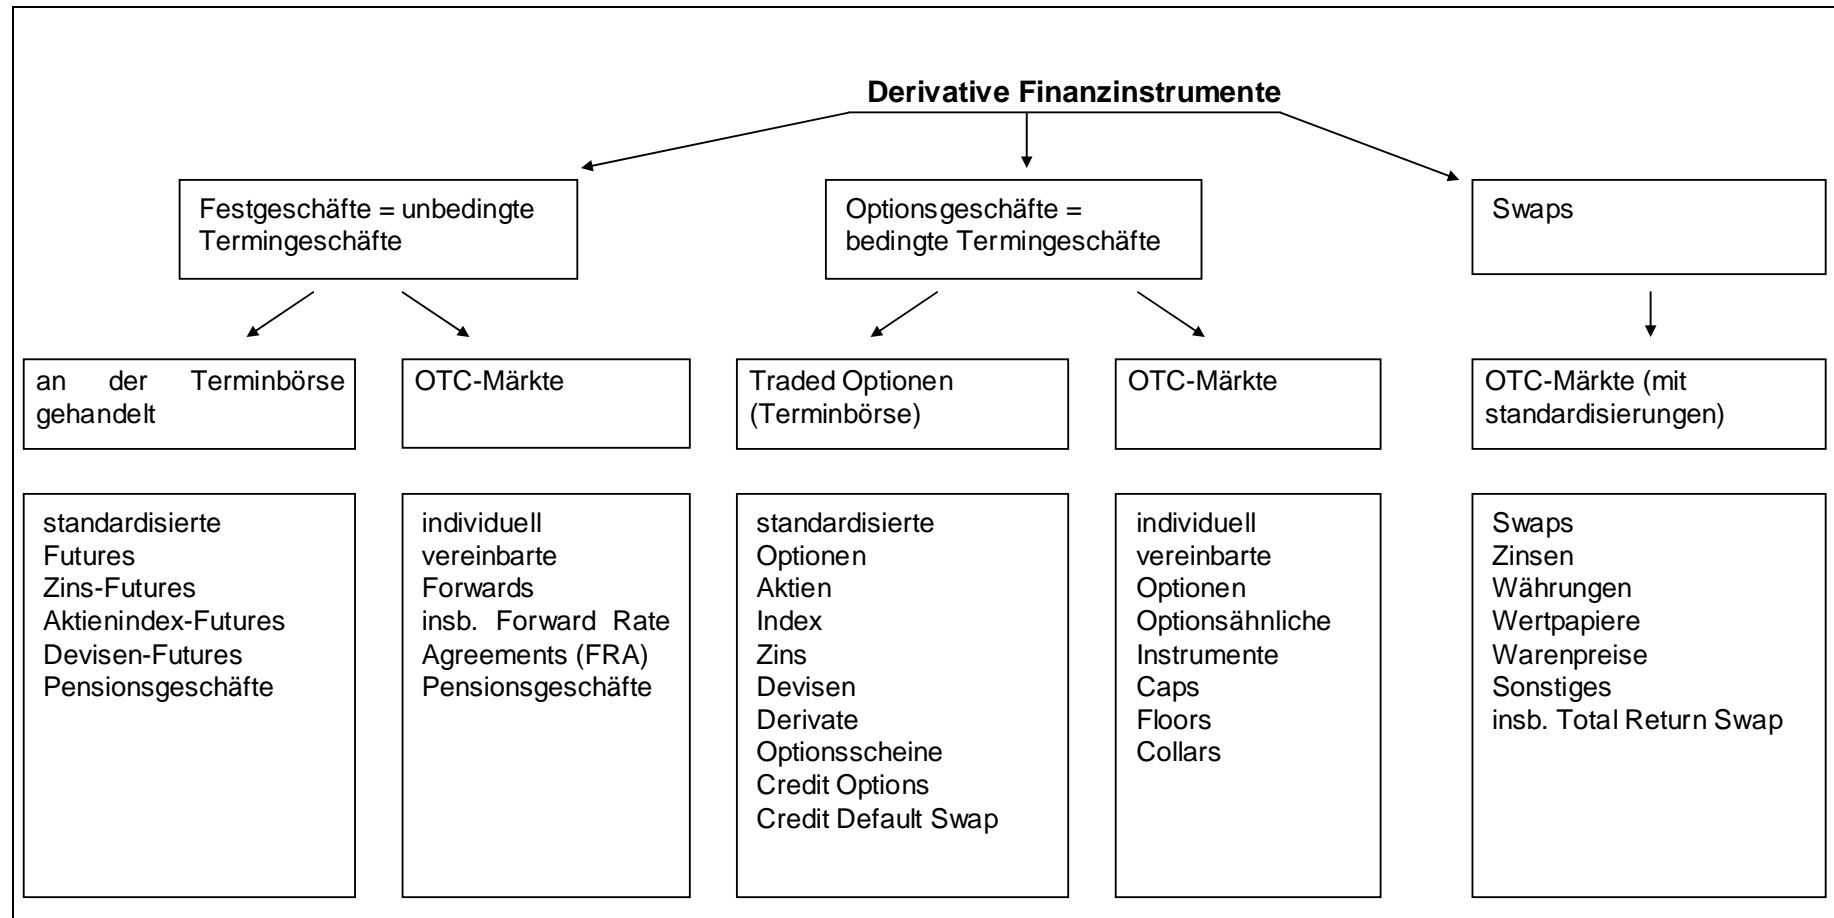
**Derivative Finanzinstrumente**

Festgeschäfte = unbedingte Termingeschäfte

Optionsgeschäfte = bedingte Termingeschäfte

Swaps

an der Terminbörse gehandelt

OTC-Märkte

Traded Optionen (Terminbörse)

OTC-Märkte

OTC-Märkte (mit standardisierungen)

standardisierte
Futures
Zins-Futures
Aktienindex-Futures
Devisen-Futures
Pensionsgeschäfte

individuell
vereinbarte
Forwards
insb. Forward Rate Agreements (FRA)
Pensionsgeschäfte

standardisierte
Optionen
Aktien
Index
Zins
Devisen
Derivate
Optionsscheine
Credit Options
Credit Default Swap

individuell
vereinbarte
Optionen
Optionsähnliche
Instrumente
Caps
Floors
Collars

Swaps
Zinsen
Währungen
Wertpapiere
Warenpreise
Sonstiges
insb. Total Return Swap